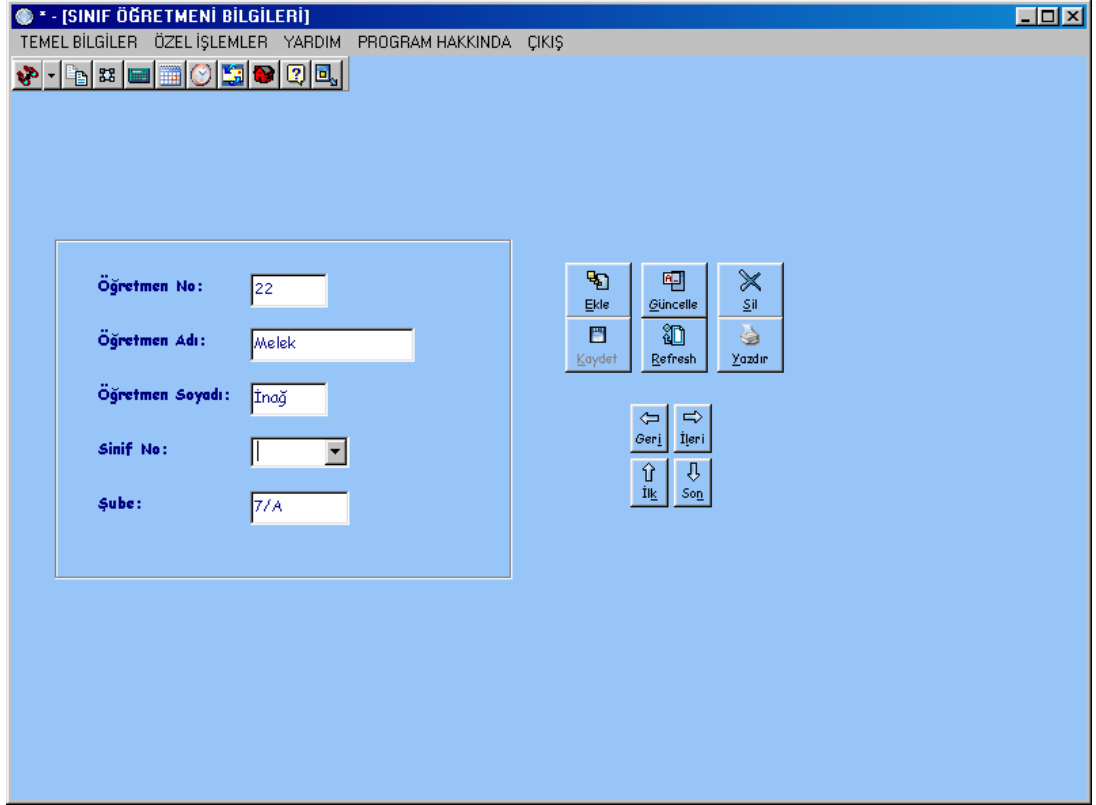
* - [SINIF ÖĞRETMENİ BİLGİLERİ]

TEMEL BİLGİLER ÖZEL İŞLEMLER YARDIM PROGRAM HAKKINDA ÇIKIŞ

Öğretmen No: 22

Öğretmen Adı: Melek

Öğretmen Soyadı: İnağ

Sinif No:

Şube: 7/A

Ekle Güncelle Sil
Kaydet Refresh Yazdır

Geri İleri
İlk Son